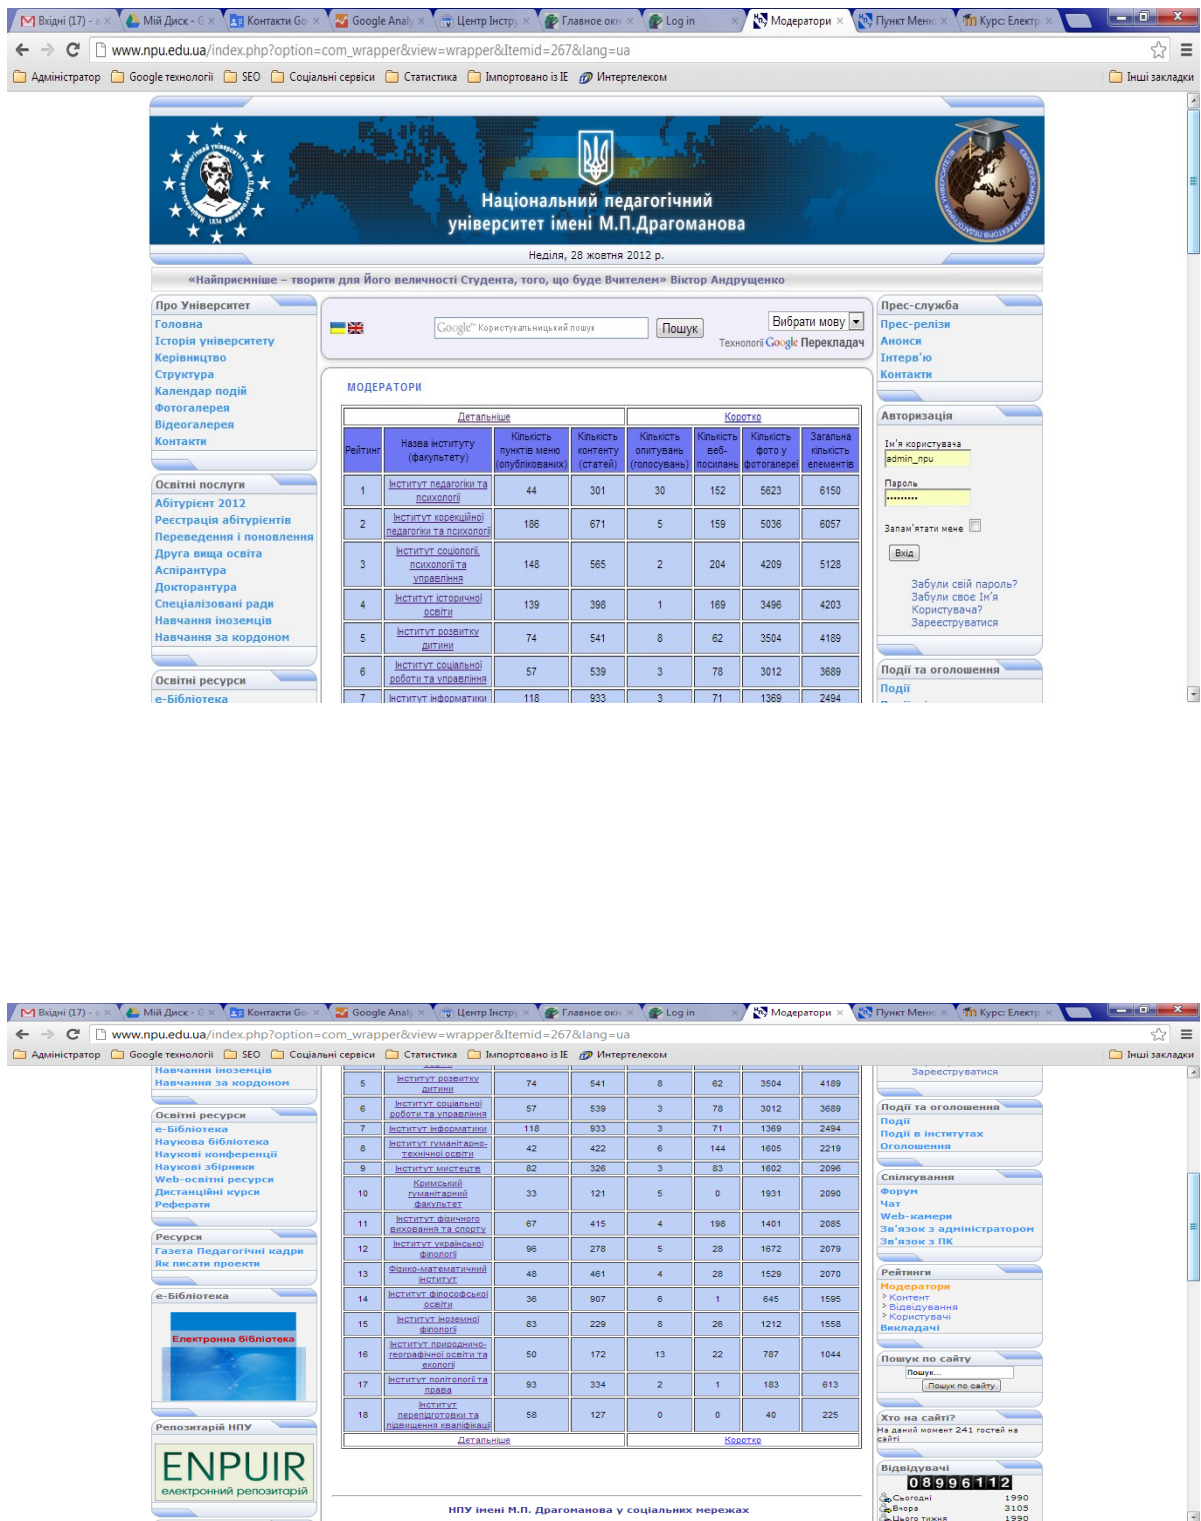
Вхідні (17) - | Мій Диск - G | Контакти Go | Google Analy | Центр Інстру | Главное окн | Log in | Модератори | Пункт Меню | Курс: Електр

www.npu.edu.ua/index.php?option=com_wrapper&view=wrapper&Itemid=267&lang=ua

Адміністратор | Google технології | SEO | Соціальні сервіси | Статистика | Імпортовано із IE | Интертелеком | Інші закладки

Національний педагогічний університет імені М.П.Драгоманова

Неділя, 28 жовтня 2012 р.

«Найприємніше – творити для Його величності Студента, того, що буде Вчителем» Віктор Андрущенко

Про Університет
Головна
Історія університету
Керівництво
Структура
Календар подій
Фотогалерея
Відеогалерея
Контакти

Освітні послуги
Абітурієнт 2012
Реєстрація абітурієнтів
Переведення і поновлення
Друга вища освіта
Аспірантура
Докторантура
Спеціалізовані ради
Навчання іноземців
Навчання за кордоном

Освітні ресурси
е-Бібліотека

Google Користувальницький пошук | Пошук
Вибрати мову
Технології Google Перекладач

МОДЕРАТОРИ

| Детальніше | | | | Коротко | | | |
|---|---|---|---|---|---|---|---|
| Рейтинг | Назва інституту (факультету) | Кількість пунктів меню (опублікованих) | Кількість контенту (статей) | Кількість опитувань (голосувань) | Кількість веб-посилань | Кількість фото у фотогалереї | Загальна кількість елементів |
| 1 | Інститут педагогіки та психології | 44 | 301 | 30 | 152 | 5623 | 6150 |
| 2 | Інститут корекційної педагогіки та психології | 186 | 671 | 5 | 159 | 5036 | 6057 |
| 3 | Інститут соціології, психології та управління | 148 | 565 | 2 | 204 | 4209 | 5128 |
| 4 | Інститут історичної освіти | 139 | 398 | 1 | 169 | 3496 | 4203 |
| 5 | Інститут розвитку дитини | 74 | 541 | 8 | 62 | 3504 | 4189 |
| 6 | Інститут соціальної роботи та управління | 57 | 539 | 3 | 78 | 3012 | 3689 |
| 7 | Інститут інформатики | 118 | 933 | 3 | 71 | 1369 | 2494 |

Прес-служба
Прес-релізи
Анонси
Інтерв'ю
Контакти

Авторизація
Ім'я користувача
admin_npu
Пароль
••••••••••
Запам'ятати мене
Вхід
Забули свій пароль?
Забули своє Ім'я Користувача?
Зареєструватися

Події та оголошення
Події

Вхідні (17) - | Мій Диск - G | Контакти Go | Google Analy | Центр Інстру | Главное окн | Log in | Модератори | Пункт Меню | Курс: Електр

www.npu.edu.ua/index.php?option=com_wrapper&view=wrapper&Itemid=267&lang=ua

Адміністратор | Google технології | SEO | Соціальні сервіси | Статистика | Імпортовано із IE | Интертелеком | Інші закладки

Навчання іноземців
Навчання за кордоном

Освітні ресурси
е-Бібліотека
Наукова бібліотека
Наукові конференції
Наукові збірники
Web-освітні ресурси
Дистанційні курси
Реферати

Ресурси
Газета Педагогічні кадри
Як писати проекти

е-Бібліотека
Електронна бібліотека

Репозитарій НПУ
ENPUIR
електронний репозитарій

| 5 | Інститут розвитку дитини | 74 | 541 | 8 | 62 | 3504 | 4189 |
|---|---|---|---|---|---|---|---|
| 6 | Інститут соціальної роботи та управління | 57 | 539 | 3 | 78 | 3012 | 3689 |
| 7 | Інститут інформатики | 118 | 933 | 3 | 71 | 1369 | 2494 |
| 8 | Інститут гуманітарно-технічної освіти | 42 | 422 | 6 | 144 | 1605 | 2219 |
| 9 | Інститут мистецтв | 82 | 326 | 3 | 83 | 1602 | 2096 |
| 10 | Кримський гуманітарний факультет | 33 | 121 | 5 | 0 | 1931 | 2090 |
| 11 | Інститут фізичного виховання та спорту | 67 | 415 | 4 | 198 | 1401 | 2085 |
| 12 | Інститут української філології | 96 | 278 | 5 | 28 | 1672 | 2079 |
| 13 | Фізико-математичний інститут | 48 | 461 | 4 | 28 | 1529 | 2070 |
| 14 | Інститут філософської освіти | 36 | 907 | 6 | 1 | 645 | 1595 |
| 15 | Інститут іноземної філології | 83 | 229 | 8 | 26 | 1212 | 1558 |
| 16 | Інститут природничо-географічної освіти та екології | 50 | 172 | 13 | 22 | 787 | 1044 |
| 17 | Інститут політології та права | 93 | 334 | 2 | 1 | 183 | 613 |
| 18 | Інститут перепідготовки та підвищення кваліфікації | 58 | 127 | 0 | 0 | 40 | 225 |
| Детальніше | | | | Коротко | | | |

НПУ імені М.П. Драгоманова у соціальних мережах

Зареєструватися

Події та оголошення
Події
Події в інститутах
Оголошення

Спілкування
Форум
Чат
Web-камери
Зв'язок з адміністратором
Зв'язок з ПК

Рейтинги
Модератори
> Контент
> Відвідування
> Користувачі
Викладачі

Пошук по сайту
Пошук...
Пошук по сайту

Хто на сайті?
На даний момент 241 гостей на сайті

Відвідувачі
08996112
Сьогодні 1990
Вчора 3105
Цього тижня 1990